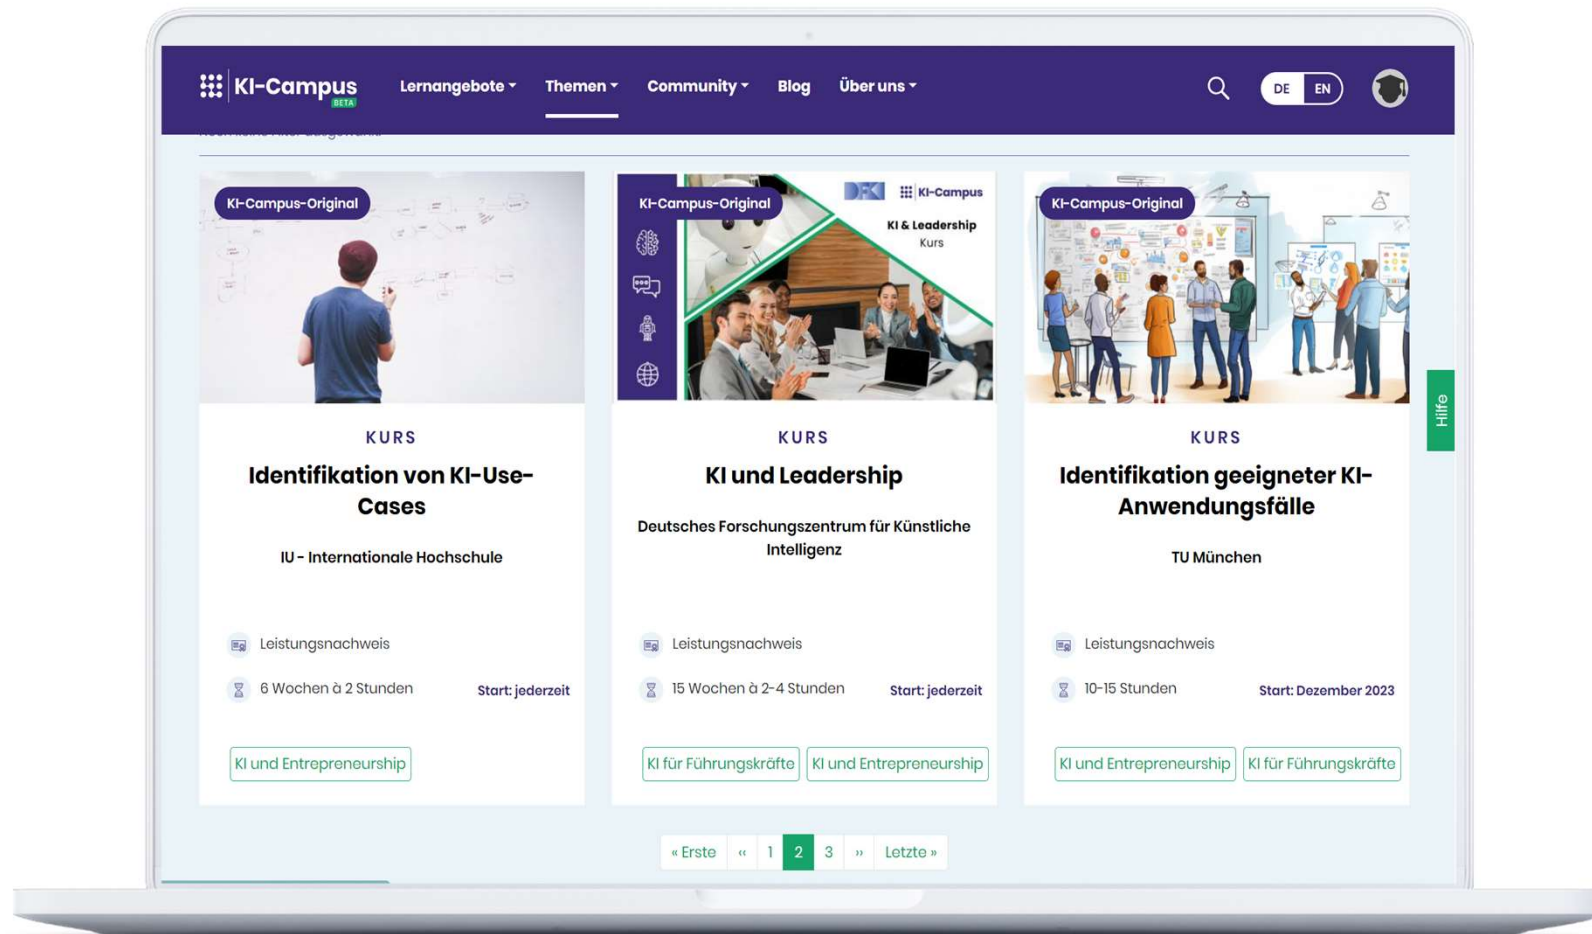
KI-Campus BETA Lernangebote Themen Community Blog Über uns DE EN

KI-Campus-Original

KURS

Identifikation von KI-Use-Cases

IU - Internationale Hochschule

Leistungsnachweis

6 Wochen à 2 Stunden Start: jederzeit

KI und Entrepreneurship

KI-Campus-Original

DFKI KI-Campus KI & Leadership Kurs

KURS

KI und Leadership

Deutsches Forschungszentrum für Künstliche Intelligenz

Leistungsnachweis

15 Wochen à 2-4 Stunden Start: jederzeit

KI für Führungskräfte KI und Entrepreneurship

KI-Campus-Original

KURS

Identifikation geeigneter KI-Anwendungsfälle

TU München

Leistungsnachweis

10-15 Stunden Start: Dezember 2023

KI und Entrepreneurship KI für Führungskräfte

Hilfe

« Erste ‹‹ 1 2 3 ›› Letzte »